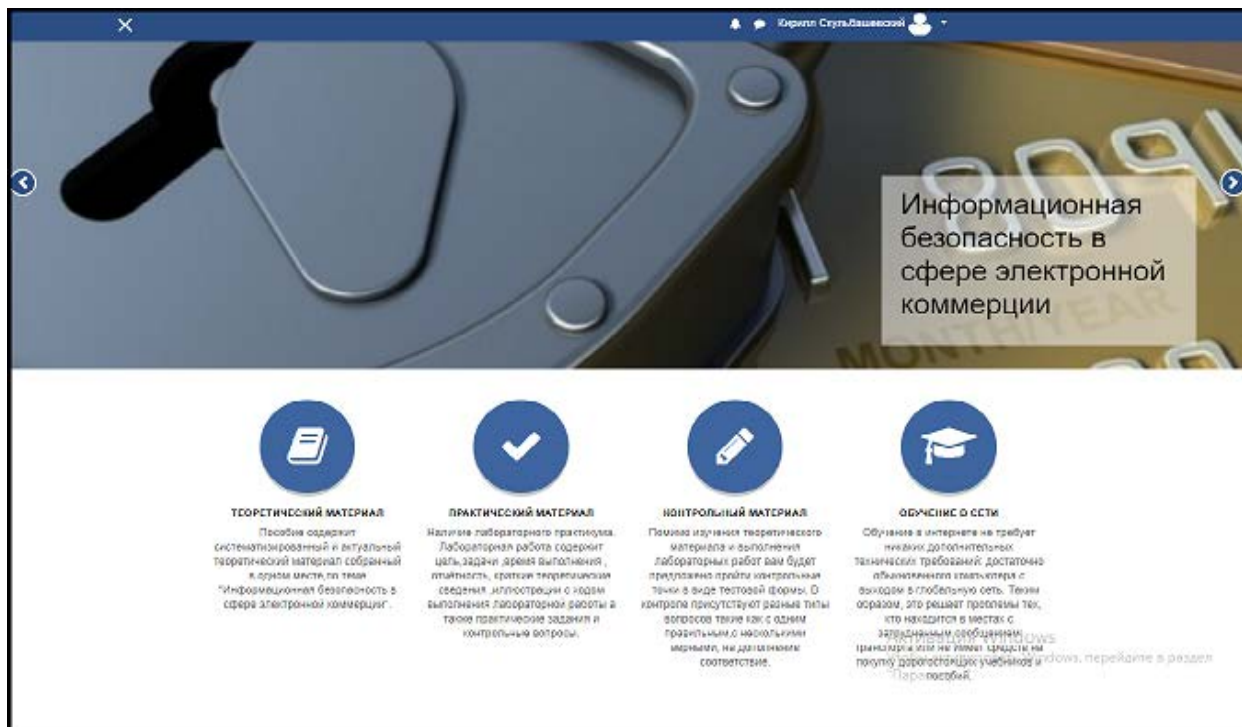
Кирилл Скуль Вашевский

Информационная безопасность в сфере электронной коммерции

ТЕОРЕТИЧЕСКИЙ МАТЕРИАЛ

Пособие содержит систематизированный и актуальный теоретический материал собранный в одном месте,по теме "Информационная безопасность в сфере электронной коммерции".

ПРАКТИЧЕСКИЙ МАТЕРИАЛ

Наличие лабораторного практикума. Лабораторная работа содержит цель,задачи ,время выполнения , отчётность, краткие теоретические сведения ,иллюстрации с ходом выполнения лабораторной работы а также практические задания и контрольные вопросы.

КОНТРОЛЬНЫЙ МАТЕРИАЛ

Помимо изучения теоретического материала и выполнения лабораторных работ вам будет предложено пройти контрольные точки в виде тестовой формы. О контроле присутствуют разные типы вопросов такие как с одним правильным,с несколькими верными, на установление соответствие.

ОБУЧЕНИЕ О СЕТИ

Обучение в интернете не требует никаких дополнительных технических требований, достаточно обыкновенного компьютера с выходом в глобальную сеть. Таким образом, это решает проблемы тех, кто находится в местах с затрудненным сообщением транспорта или не имеет средств на покупку дорогостоящих учебников и пособий.

Активация Windows
Чтобы активировать Windows, перейдите в раздел Параметры.